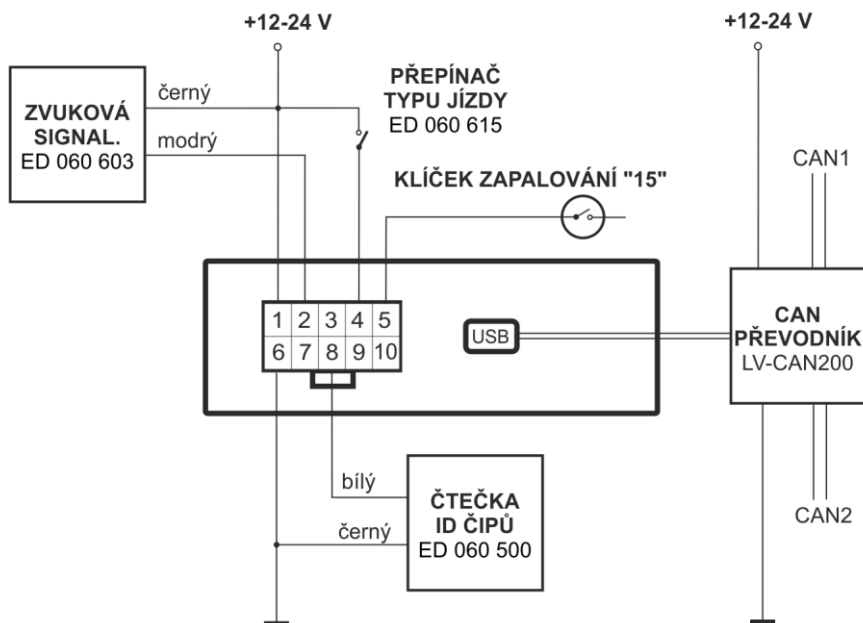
+12-24 V

+12-24 V

ZVUKOVÁ SIGNAL. ED 060 603

černý

modrý

PŘEPÍNAČ TYPU JÍZDY ED 060 615

CAN1

KLÍČEK ZAPALOVÁNÍ "15"

| 1 | 2 | 3 | 4 | 5 |
|---|---|---|---|---|
| 6 | 7 | 8 | 9 | 10 |

USB

CAN PŘEVODNÍK LV-CAN200

bílý

ČTEČKA ID ČIPŮ ED 060 500

černý

CAN2